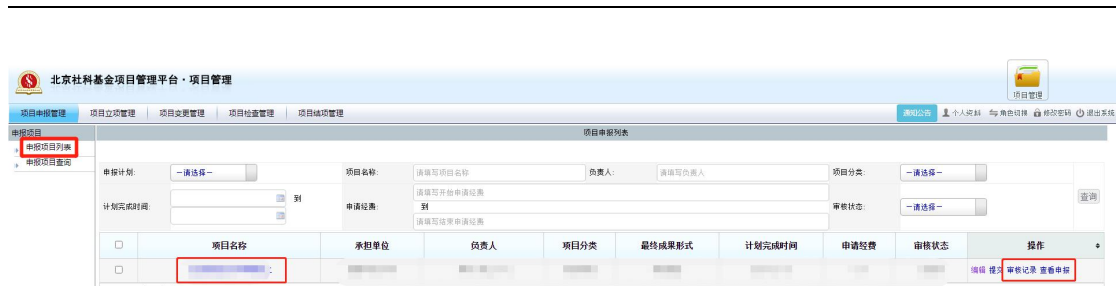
北京社科基金项目管理平台・项目管理

项目管理

项目申报管理 项目立项管理 项目变更管理 项目检查管理 项目结项管理

通知公告 个人资料 角色切换 修改密码 退出系统

申报项目
申报项目列表
申报项目查询

项目申报列表

申报计划: --请选择-- 项目名称: 请填写项目名称 负责人: 请填写负责人 项目分类: --请选择--

计划完成时间: 到 申请经费: 请填写开始申请经费 到 请填写结束申请经费 审核状态: --请选择-- 查询

| | 项目名称 | 承担单位 | 负责人 | 项目分类 | 最终成果形式 | 计划完成时间 | 申请经费 | 审核状态 | 操作 |
|---|---|---|---|---|---|---|---|---|---|
| | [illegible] | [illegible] | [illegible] | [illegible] | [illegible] | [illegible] | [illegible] | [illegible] | 编辑 提交 审核记录 查看申报 |